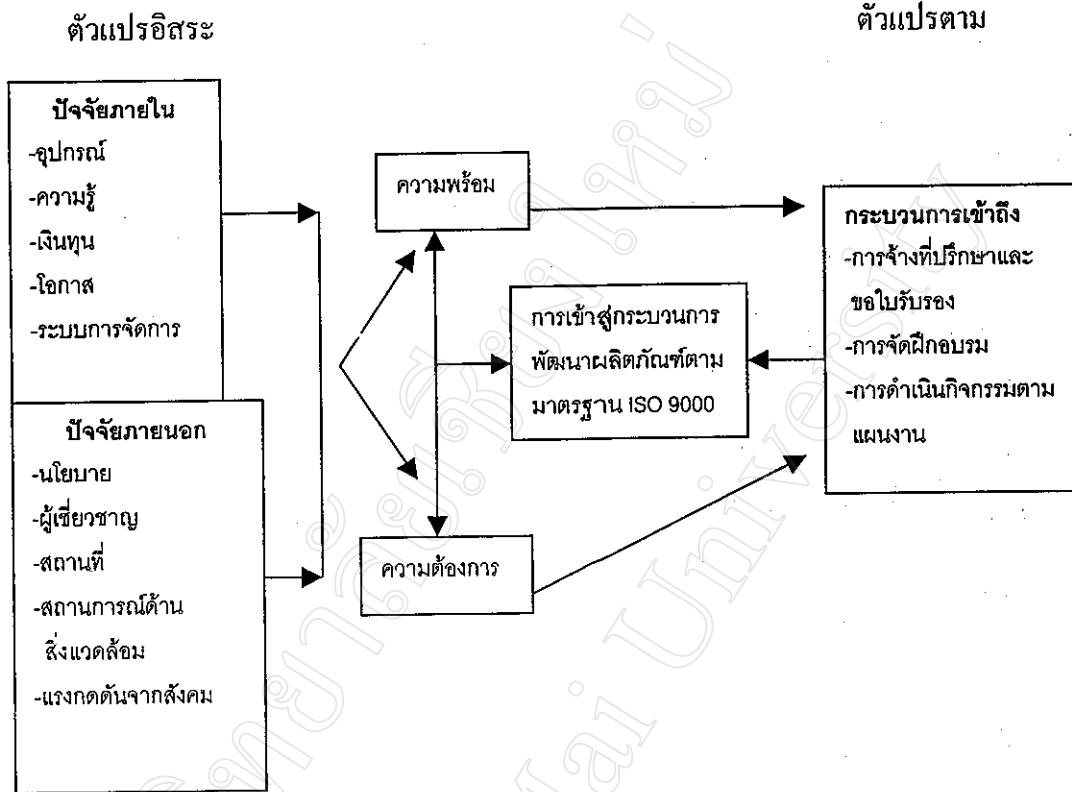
ตัวแปรอิสระ

ตัวแปรตาม

ปัจจัยภายใน
-อุปกรณ์
-ความรู้
-เงินทุน
-โอกาส
-ระบบการจัดการ

ปัจจัยภายนอก
-นโยบาย
-ผู้เชี่ยวชาญ
-สถานที่
-สถานการณ์ด้านสิ่งแวดล้อม
-แรงกดดันจากสังคม

ความพร้อม

การเข้าสู่กระบวนการพัฒนาผลิตภัณฑ์ตามมาตรฐาน ISO 9000

ความต้องการ

กระบวนการเข้าถึง
-การจ้างที่ปรึกษาและขอใบรับรอง
-การจัดฝึกอบรม
-การดำเนินกิจกรรมตามแผนงาน